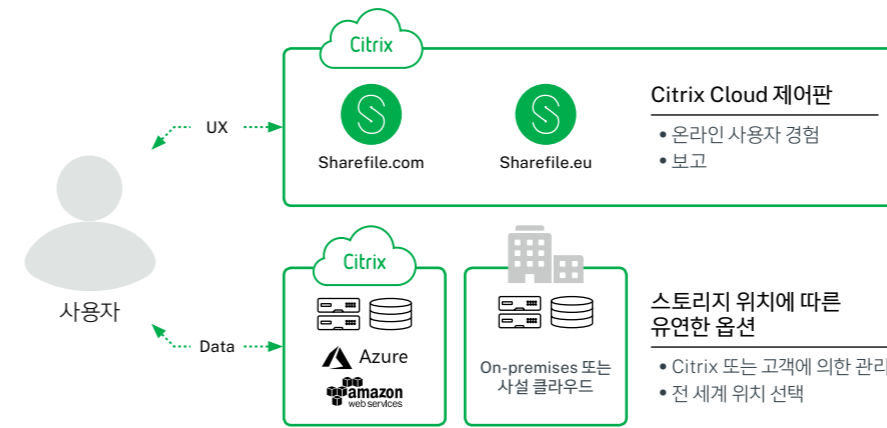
Citrix

UX

Sharefile.com

Sharefile.eu

Citrix Cloud 제어판

• 온라인 사용자 경험
• 보고

사용자

Data

Citrix

Azure

amazon
web services

On-premises 또는 사설 클라우드

스토리지 위치에 따른 유연한 옵션

• Citrix 또는 고객에 의한 관리
• 전 세계 위치 선택